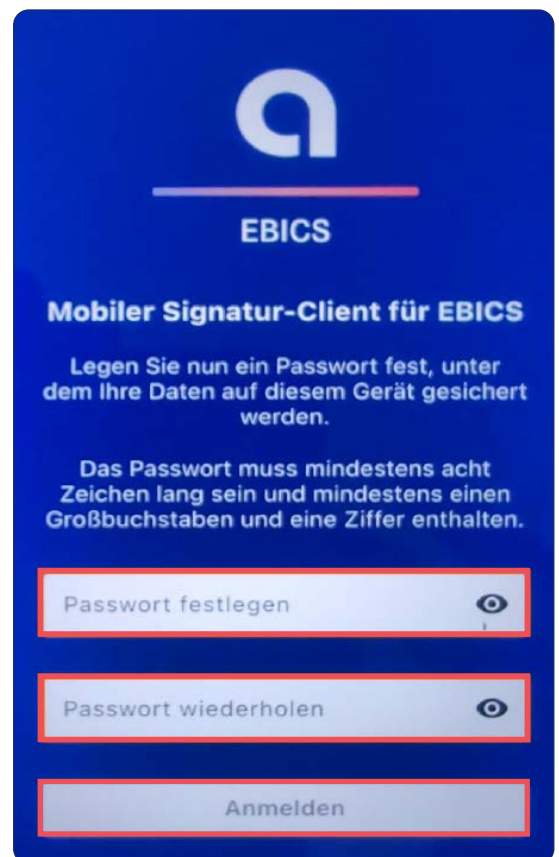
EBICS

Mobiler Signatur-Client für EBICS

Legen Sie nun ein Passwort fest, unter dem Ihre Daten auf diesem Gerät gesichert werden.

Das Passwort muss mindestens acht Zeichen lang sein und mindestens einen Großbuchstaben und eine Ziffer enthalten.

Passwort festlegen

Passwort wiederholen

Anmelden